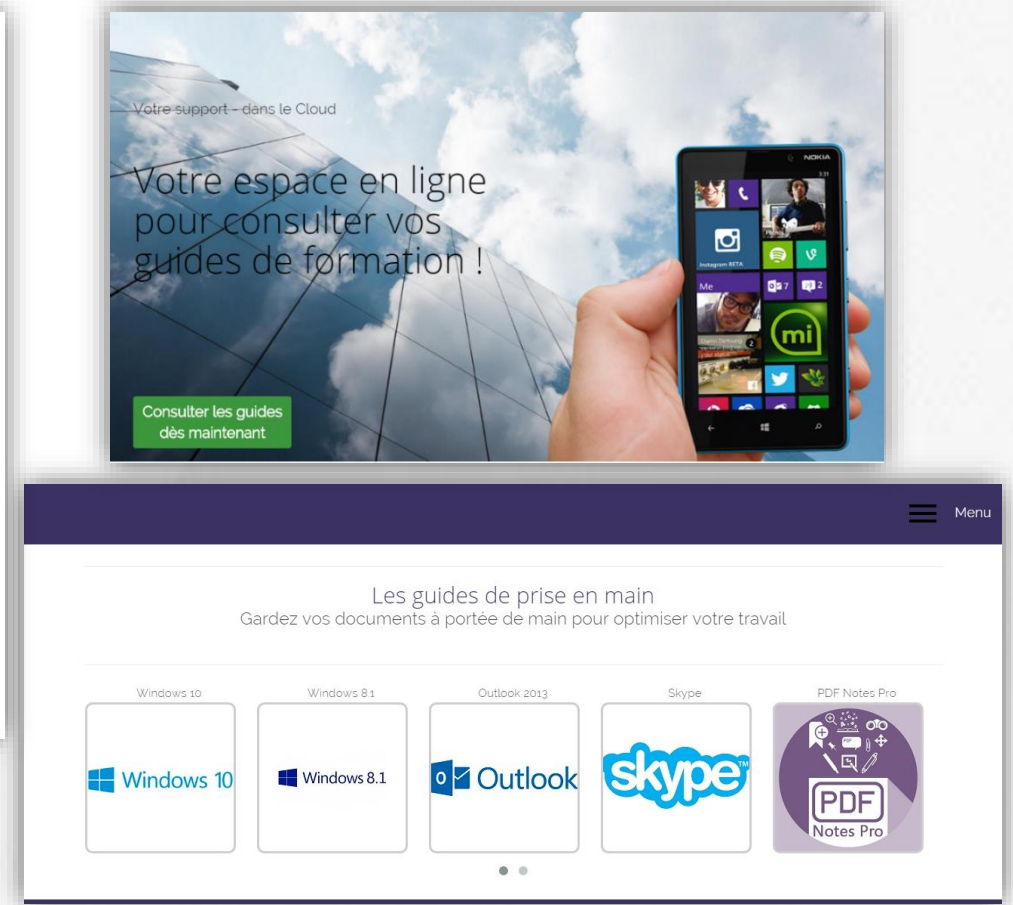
Votre support - dans le Cloud

Votre espace en ligne pour consulter vos guides de formation !

NOKIA

Instagram BETA

Me

Consulter les guides dès maintenant

Menu

Les guides de prise en main
Gardez vos documents à portée de main pour optimiser votre travail

Windows 10

Windows 10

Windows 8.1

Windows 8.1

Outlook 2013

Outlook

Skype

skype

PDF Notes Pro

PDF
Notes Pro